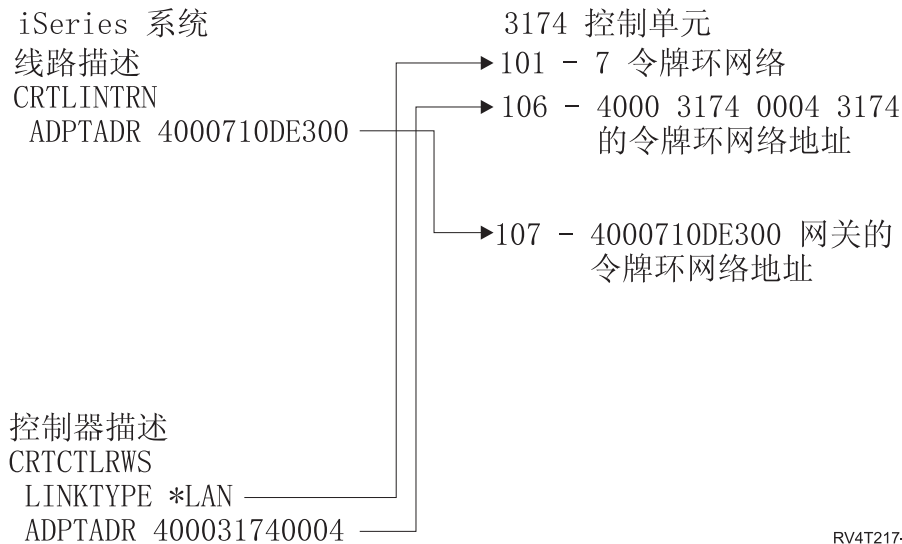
iSeries 系统

线路描述
CRTLINTRN
ADPTADR 4000710DE300

3174 控制单元

101 - 7 令牌环网络

106 - 4000 3174 0004 3174 的令牌环网络地址

107 - 4000710DE300 网关的令牌环网络地址

控制器描述
CRTCTLRWS
LINKTYPE *LAN
ADPTADR 400031740004

RV4T217-